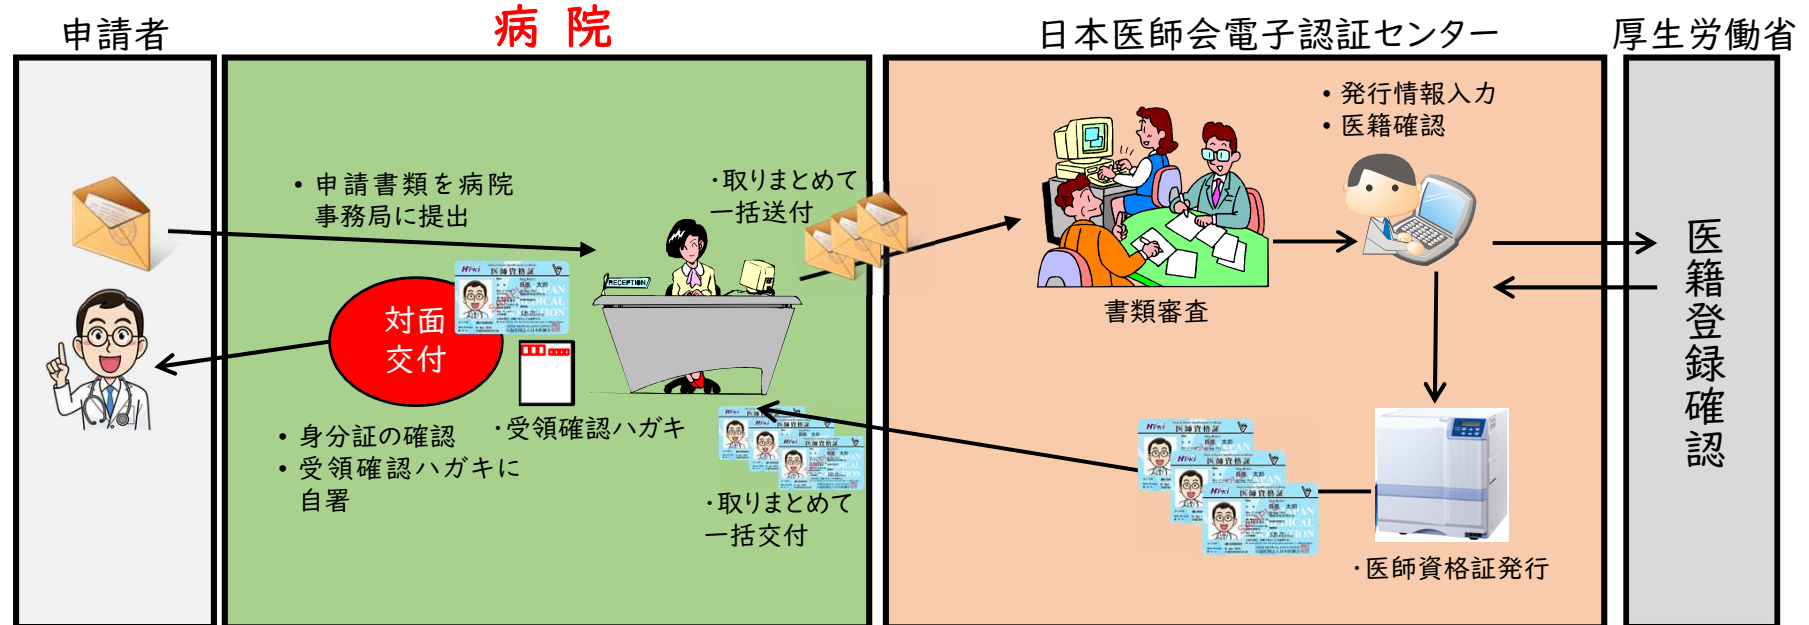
申請者

病 院

日本医師会電子認証センター

厚生労働省

・申請書類を病院事務局に提出

・取りまとめて一括送付

対面交付

・身分証の確認
・受領確認ハガキに自署

・受領確認ハガキ

・取りまとめて一括交付

RECEPTION

書類審査

・発行情報入力
・医籍確認

・医師資格証発行

医籍登録確認